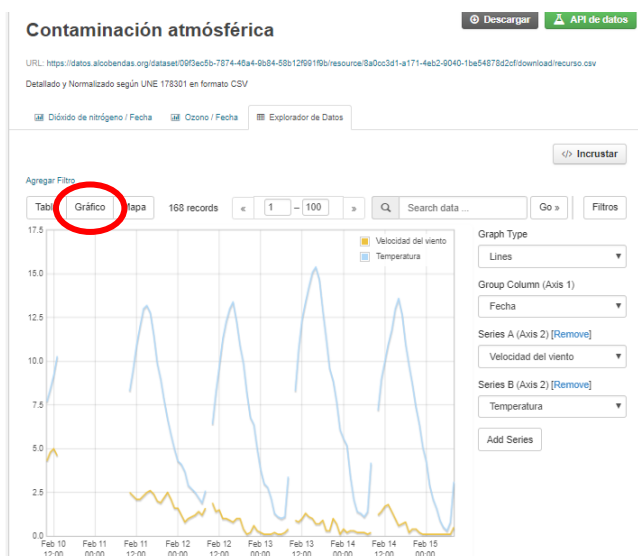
Contaminación atmosférica

Descargar

API de datos

URL: https://datos.alcobendas.org/dataset/09f3ec5b-7874-46a4-9b84-58b12f991f9b/resource/8a0cc3d1-a171-4eb2-9040-1be54878d2cf/download/recurso.csv

Detallado y Normalizado según UNE 178301 en formato CSV

Dióxido de nitrógeno / Fecha | Ozono / Fecha | Explorador de Datos

Incrustar

Agregar Filtro

Tabl | Gráfico | Mapa | 168 records | « | 1 | – | 100 | » | Search data ... | Go » | Filtros

Velocidad del viento
Temperatura

17.5
15.0
12.5
10.0
7.5
5.0
2.5
0.0

Feb 10 12:00
Feb 11 00:00
Feb 11 12:00
Feb 12 00:00
Feb 12 12:00
Feb 13 00:00
Feb 13 12:00
Feb 14 00:00
Feb 14 12:00
Feb 15 00:00

Graph Type
Lines

Group Column (Axis 1)
Fecha

Series A (Axis 2) [Remove]
Velocidad del viento

Series B (Axis 2) [Remove]
Temperatura

Add Series